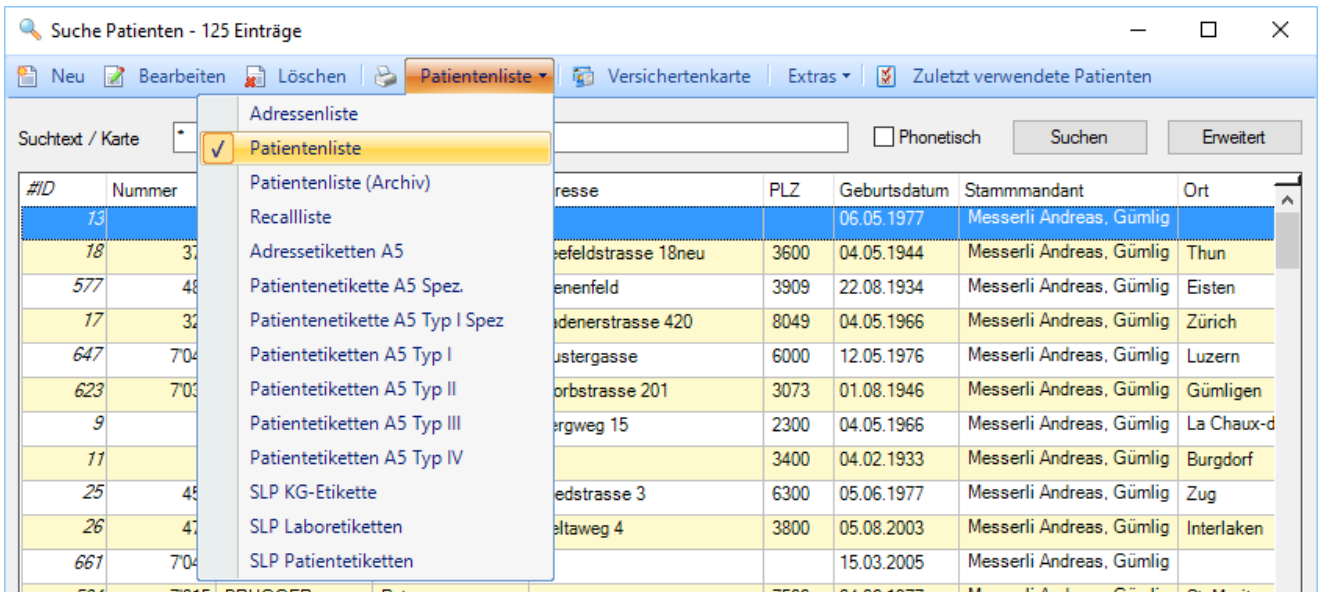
Suche Patienten - 125 Einträge

Neu | Bearbeiten | Löschen | Patientenliste ▾ | Versichertenkarte | Extras ▾ | Zuletzt verwendete Patienten

Suchtext / Karte | * | Phonetisch | Suchen | Erweitert

Adressenliste
✓ Patientenliste
Patientenliste (Archiv)
Recallliste
Adressetiketten A5
Patientenetikette A5 Spez.
Patientenetikette A5 Typ I Spez
Patientetiketten A5 Typ I
Patientetiketten A5 Typ II
Patientetiketten A5 Typ III
Patientetiketten A5 Typ IV
SLP KG-Etikette
SLP Laboretiketten
SLP Patientetiketten

| #ID | Nummer | | resse | PLZ | Geburtsdatum | Stammmandant | Ort |
|---|---|---|---|---|---|---|---|
| 13 | | | | | 06.05.1977 | Messerli Andreas, Gümlig | |
| 18 | 37 | | eefeldstrasse 18neu | 3600 | 04.05.1944 | Messerli Andreas, Gümlig | Thun |
| 577 | 48 | | enenfeld | 3909 | 22.08.1934 | Messerli Andreas, Gümlig | Eisten |
| 17 | 32 | | adenerstrasse 420 | 8049 | 04.05.1966 | Messerli Andreas, Gümlig | Zürich |
| 647 | 7'04 | | ustergasse | 6000 | 12.05.1976 | Messerli Andreas, Gümlig | Luzern |
| 623 | 7'03 | | orbstrasse 201 | 3073 | 01.08.1946 | Messerli Andreas, Gümlig | Gümligen |
| 9 | | | ergweg 15 | 2300 | 04.05.1966 | Messerli Andreas, Gümlig | La Chaux-d |
| 11 | | | | 3400 | 04.02.1933 | Messerli Andreas, Gümlig | Burgdorf |
| 25 | 45 | | edstrasse 3 | 6300 | 05.06.1977 | Messerli Andreas, Gümlig | Zug |
| 26 | 47 | | eltaweg 4 | 3800 | 05.08.2003 | Messerli Andreas, Gümlig | Interlaken |
| 661 | 7'04 | | | | 15.03.2005 | Messerli Andreas, Gümlig | |